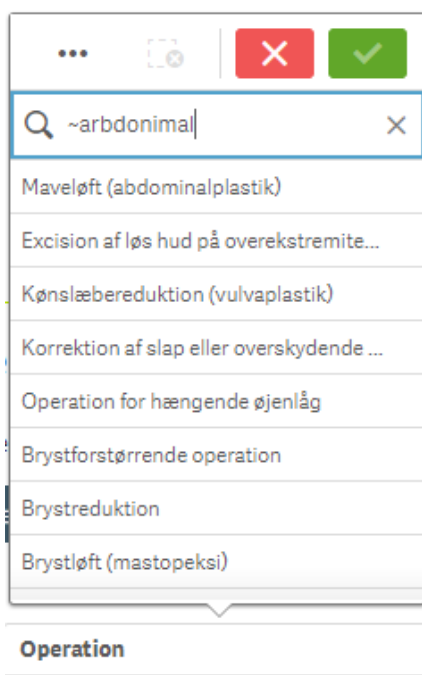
•••

~arbdonimal

Maveløft (abdominalplastik)

Excision af løs hud på overekstremite...

Kønslæbereduktion (vulvaplastik)

Korrektion af slap eller overskydende ...

Operation for hængende øjenlåg

Brystforstørrende operation

Brystreduktion

Brystløft (mastopeksi)

Operation